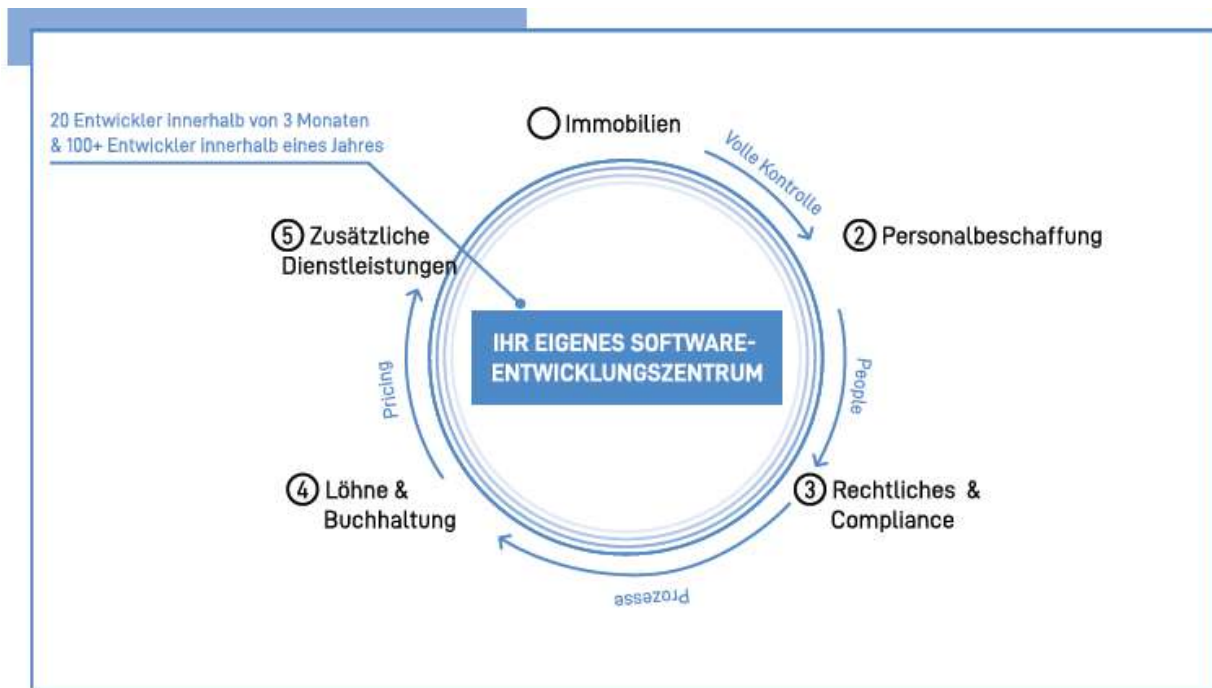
20 Entwickler innerhalb von 3 Monaten
& 100+ Entwickler innerhalb eines Jahres

Immobilien

Volle Kontrolle

2 Personalbeschaffung

5 Zusätzliche Dienstleistungen

IHR EIGENES SOFTWARE-ENTWICKLUNGSZENTRUM

Pricing

People

4 Löhne & Buchhaltung

3 Rechtliches & Compliance

Prozesse